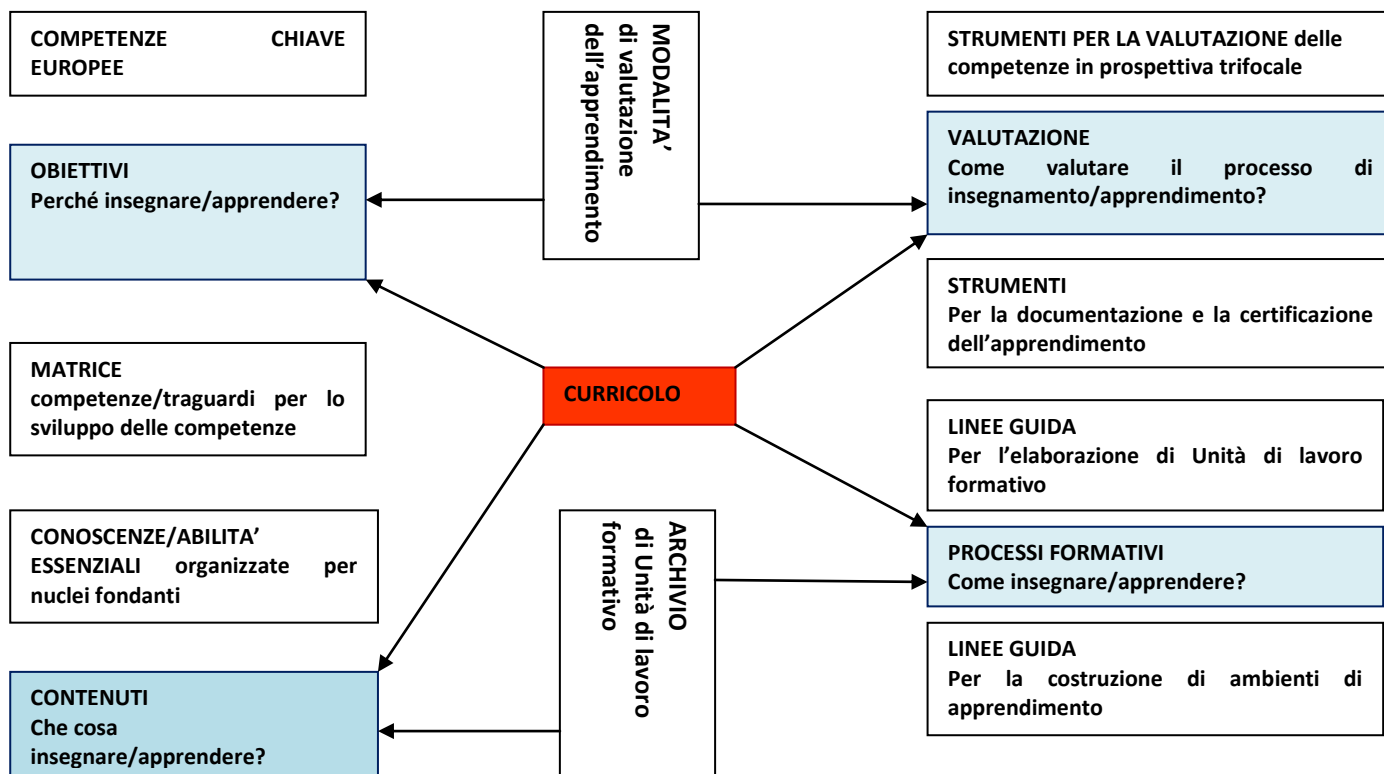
COMPETENZE CHIAVE EUROPEE

MODALITA' di valutazione dell'apprendimento

STRUMENTI PER LA VALUTAZIONE delle competenze in prospettiva trifocale

OBIETTIVI
Perché insegnare/apprendere?

VALUTAZIONE
Come valutare il processo di insegnamento/apprendimento?

STRUMENTI
Per la documentazione e la certificazione dell'apprendimento

MATRICE
competenze/traguardi per lo sviluppo delle competenze

CURRICOLO

LINEE GUIDA
Per l'elaborazione di Unità di lavoro formativo

CONOSCENZE/ABILITA' ESSENZIALI organizzate per nuclei fondanti

ARCHIVIO di Unità di lavoro formativo

PROCESSI FORMATIVI
Come insegnare/apprendere?

LINEE GUIDA
Per la costruzione di ambienti di apprendimento

CONTENUTI
Che cosa insegnare/apprendere?